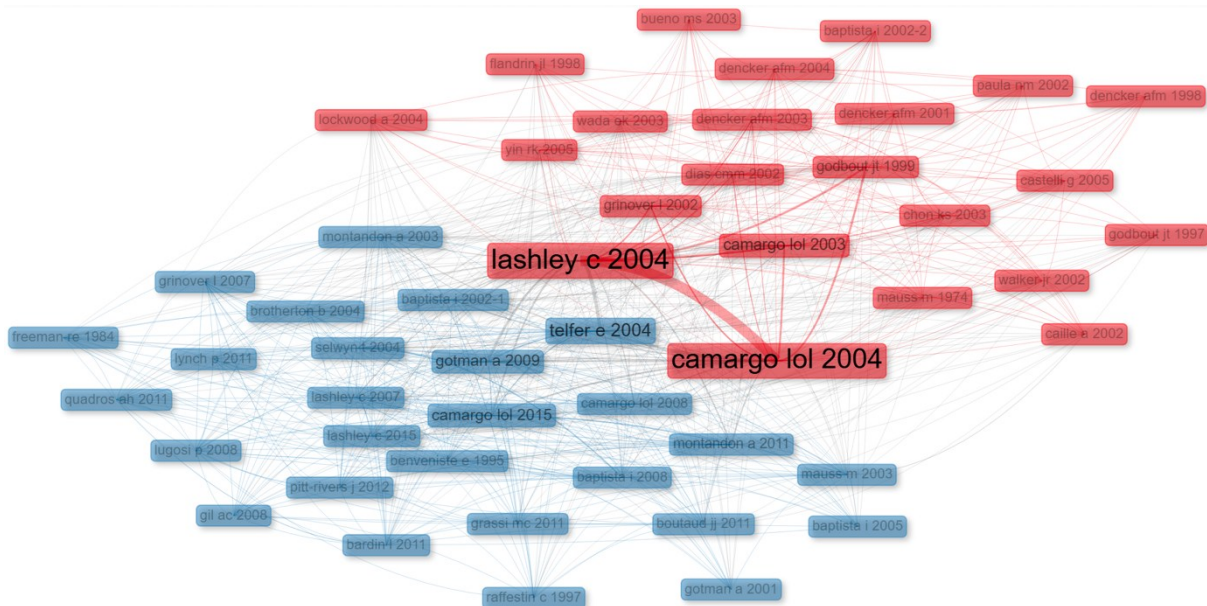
bueno ms 2003
baptista i 2002-2
flandrin jl 1998
dencker afm 2004
paula nm 2002
dencker afm 1998
lockwood a 2004
wada ak 2003
dencker afm 2003
dencker afm 2001
yin rk 2005
dias cmm 2002
godbout jt 1999
castelli g 2005
grinover l 2002
chon ks 2003
montandon a 2003
camargo lol 2003
godbout jt 1997
lashley c 2004
grinover l 2007
walker jr 2002
baptista i 2002-1
mauss m 1974
brotherton b 2004
freeman re 1984
telfer e 2004
caille a 2002
selwyn t 2004
lynch p 2011
gotman a 2009
camargo lol 2004
quadros ah 2011
lashley c 2007
camargo lol 2015
camargo lol 2008
lashley c 2015
lugosi p 2008
montandon a 2011
benveniste e 1995
mauss m 2003
baptista i 2008
pitt-rivers j 2012
gil ac 2008
grassi mc 2011
boutaud jj 2011
baptista i 2005
bardin l 2011
raffestin c 1997
gotman a 2001